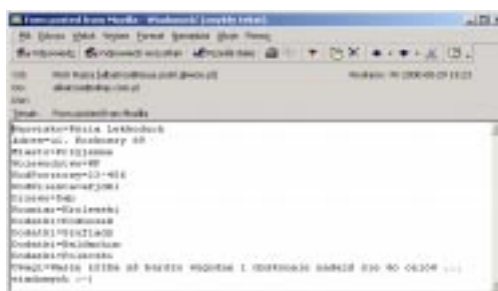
Formularz from Mozilla - Wiadomość (zwykły tekst)

Plik Edycja Widok Wstaw Format Narzędzia Akcje Pomoc

Odpowiedz Odpowiedz wszystkim Przekaż dalej

Od: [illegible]
Do: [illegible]
DW:
Temat: Formularz from Mozilla

Nazwisko=Maria Lekkoduch
Adres=ul. Wschodnia 45
Miasto=Kryjowe
Wojewodztwo=MP
KodPocztowy=33-450
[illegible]
Cisza=TAK
Dozorca=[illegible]
Dodatki=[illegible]
Dodatki=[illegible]
Dodatki=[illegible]
Dodatki=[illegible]
Uwagi=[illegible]
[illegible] :-)